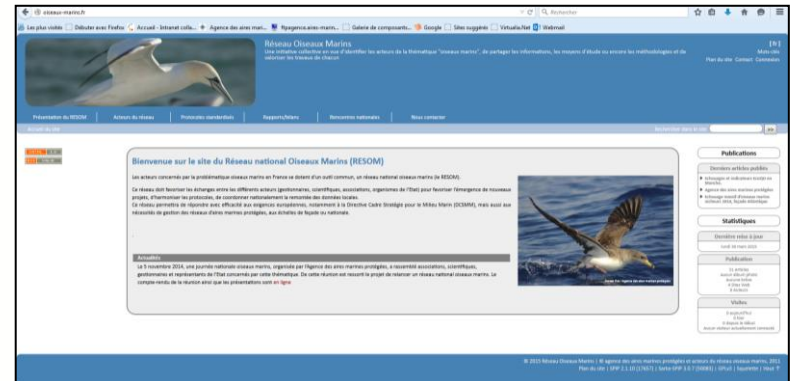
oiseaux-marins.fr
Rechercher
Les plus visités | Débuter avec Firefox | Accueil - Intranet colla... | Agence des aires mari... | ftpagence.aires-marin... | Galerie de composants... | Google | Sites suggérés | Virtualia.Net | Webmail

Réseau Oiseaux Marins
Une initiative collective en vue d'identifier les acteurs de la thématique "oiseaux marins", de partager les informations, les moyens d'étude ou encore les méthodologies et de valoriser les travaux de chacun

Plan du site Contact Connexion

Présentation du RESOM | Acteurs du réseau | Protocoles standardisés | Rapports/bilans | Rencontres nationales | Nous contacter

Accueil du site

Rechercher dans le site

Bienvenue sur le site du Réseau national Oiseaux Marins (RESOM)

Les acteurs concernés par la problématique oiseaux marins en France se dotent d'un outil commun, un réseau national oiseaux marins (le RESOM).

Ce réseau doit favoriser les échanges entre les différents acteurs (gestionnaires, scientifiques, associations, organismes de l'État) pour favoriser l'émergence de nouveaux projets, d'harmoniser les protocoles, de coordonner nationalement la remontée des données locales.

Ce réseau permettra de répondre avec efficacité aux exigences européennes, notamment à la Directive Cadre Stratégie pour le Milieu Marin (DCSMM), mais aussi aux nécessités de gestion des réseaux d'aires marines protégées, aux échelles de façade ou nationale.

Actualités
Le 5 novembre 2014, une journée nationale oiseaux marins, organisée par l'Agence des aires marines protégées, a rassemblé associations, scientifiques, gestionnaires et représentants de l'État concernés par cette thématique. De cette réunion est ressorti le projet de relancer un réseau national oiseaux marins. Le compte-rendu de la réunion ainsi que les présentations sont en ligne

Publications
Derniers articles publiés
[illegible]

Statistiques
Dernière mise à jour
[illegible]
Publication
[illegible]
Visites
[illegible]

© 2015 Réseau Oiseaux Marins | © agence des aires marines protégées et acteurs du réseau oiseaux marins, 2015
Plan du site | SPIP | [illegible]